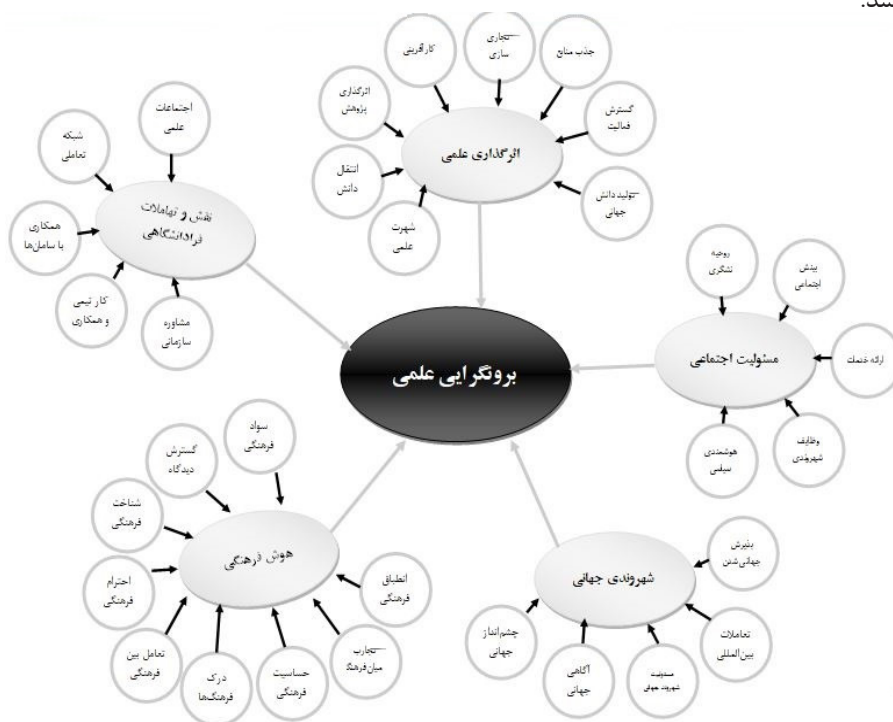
است.

برونگرایی علمی

اثرگذاری علمی
کارآفرینی
تجاری سازی
جذب منابع
گسترش فعالیت
تولید دانش جهانی
شهرت علمی
انتقال دانش
اثرگذاری پژوهش

نقش و تعاملات فرادانشگاهی
اجتماعات علمی
شبکه تعاملی
همکاری با سازمان‌ها
کار تیمی و همکاری
مشاوره سازمانی

مسئولیت اجتماعی
روحیه نشگری
بینش اجتماعی
ارائه خدمات
وظایف شهروندی
هوشمندی سیفی

هوش فرهنگی
سواد فرهنگی
گسترش دیدگاه
شناخت فرهنگی
احترام فرهنگی
تعامل بین فرهنگی
درک فرهنگ‌ها
حساسیت فرهنگی
تجارب میان‌فرهنگ
انطباق فرهنگی

شهروندی جهانی
پذیرش جهانی شدن
تعاملات بین‌المللی
مسئولیت شهروندی جهانی
آگاهی جهانی
چشم‌انداز جهانی